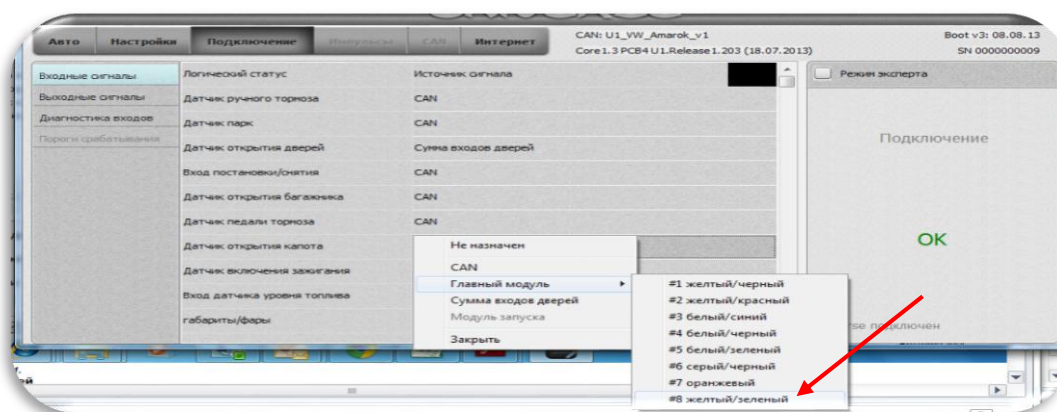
Авто | Настройки | Подключение | Импульсы | CAN | Интернет

CAN: U1_VW_Amarok_v1
Core1.3 PCB4 U1.Release1.203 (18.07.2013)

Boot v3: 08.08.13
SN 0000000009

Входные сигналы
Выходные сигналы
Диагностика входов
Пороги срабатывания

| Логический статус | Источник сигнала |
|---|---|
| Датчик ручного тормоза | CAN |
| Датчик парк | CAN |
| Датчик открытия дверей | Сумма входов дверей |
| Вход постановки/снятия | CAN |
| Датчик открытия багажника | CAN |
| Датчик педали тормоза | CAN |
| Датчик открытия капота | |
| Датчик включения зажигания | |
| Вход датчика уровня топлива | |
| габариты/фары | |

Не назначен
CAN
Главный модуль
Сумма входов дверей
Модуль запуска
Закрыть

#1 желтый/черный
#2 желтый/красный
#3 белый/синий
#4 белый/черный
#5 белый/зеленый
#6 серый/черный
#7 оранжевый
#8 желтый/зеленый

Режим эксперта

Подключение

OK

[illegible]rse подключен